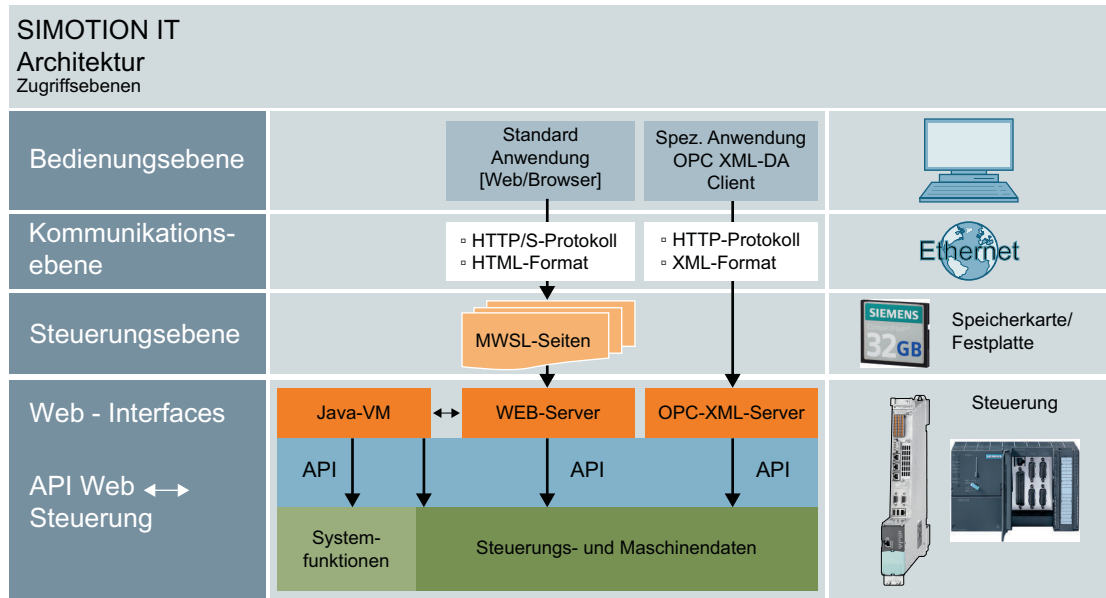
SIMOTION IT
Architektur
Zugriffsebenen

Bedienungsebene

Standard Anwendung [Web/Browser]

Spez. Anwendung OPC XML-DA Client

Kommunikationsebene

▫ HTTP/S-Protokoll
▫ HTML-Format

▫ HTTP-Protokoll
▫ XML-Format

Ethernet

Steuerungsebene

MWSL-Seiten

SIEMENS
32GB

Speicherkarte/
Festplatte

Web - Interfaces

Java-VM

WEB-Server

OPC-XML-Server

Steuerung

API Web ⟷ Steuerung

API

API

API

Systemfunktionen

Steuerungs- und Maschinendaten

SIEMENS